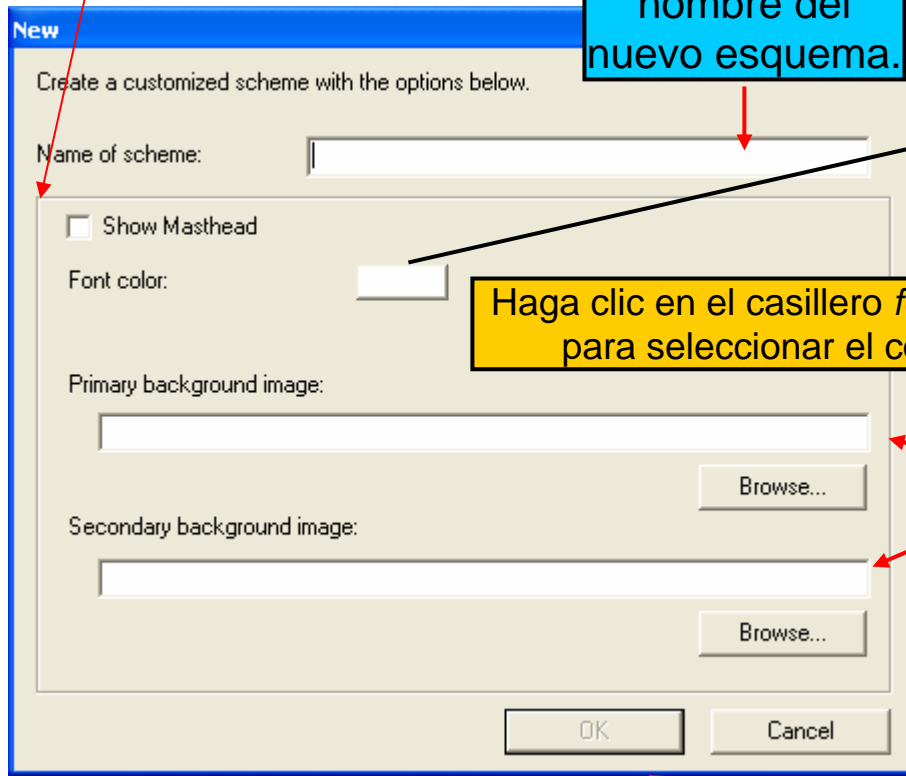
New

nombre del nuevo esquema.

Create a customized scheme with the options below.

Name of scheme:

Show Masthead

Font color:

Haga clic en el casillero f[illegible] para seleccionar el c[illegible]

Primary background image:

Browse...

Secondary background image:

Browse...

OK

Cancel